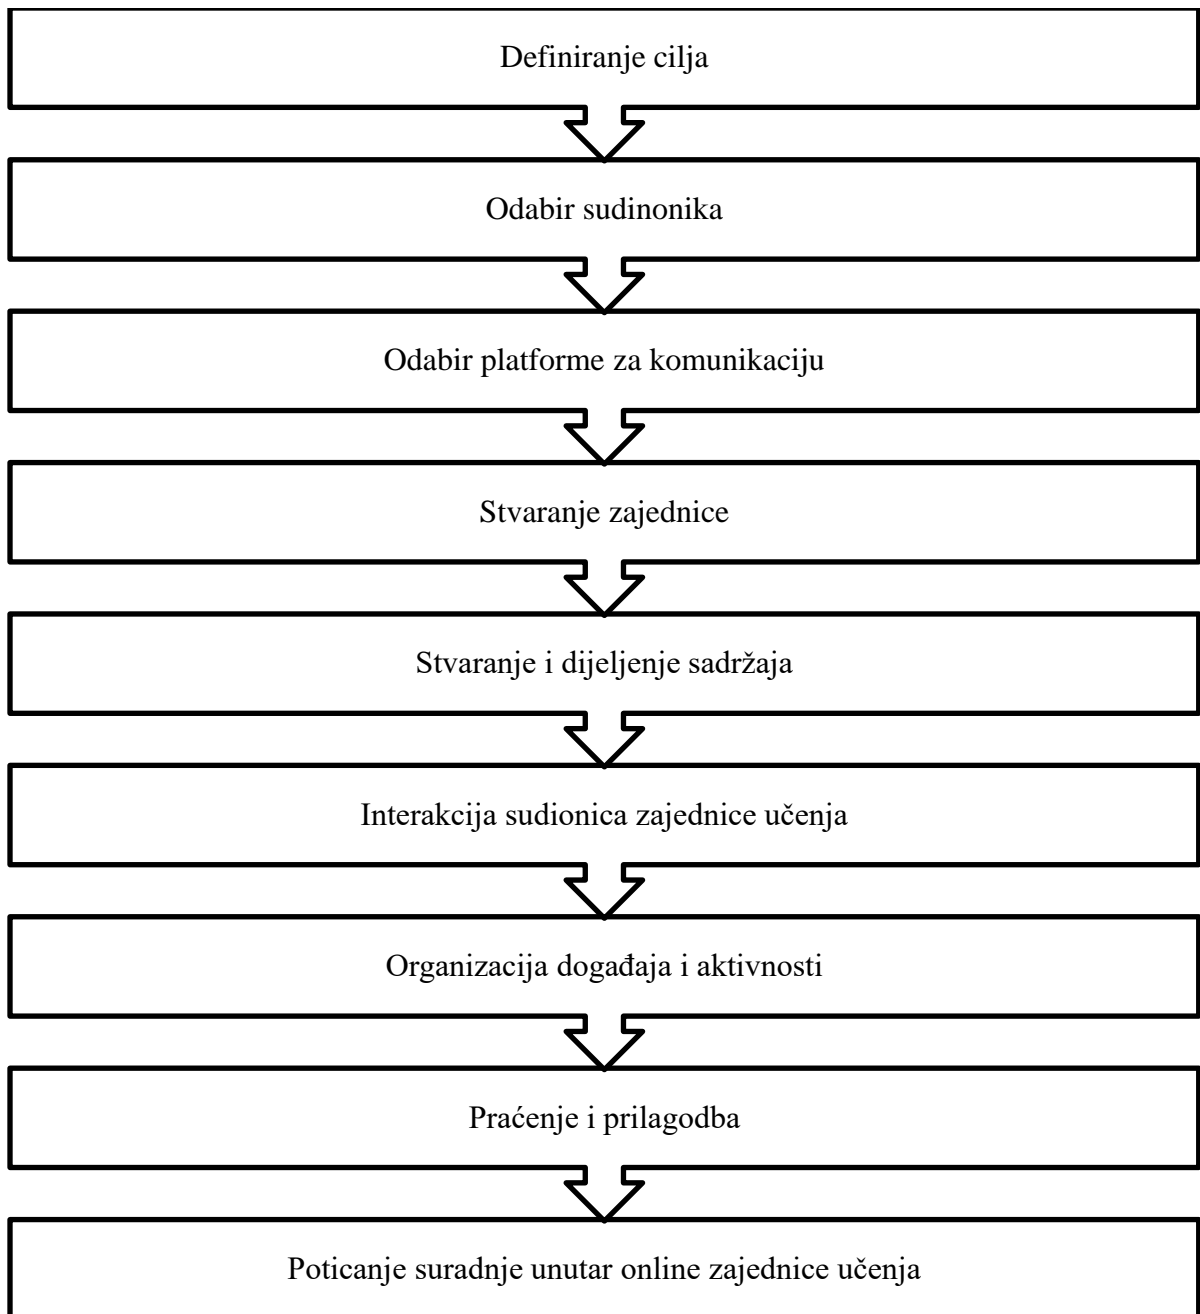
Definiranje cilja

Odabir sudinonika

Odabir platforme za komunikaciju

Stvaranje zajednice

Stvaranje i dijeljenje sadržaja

Interakcija sudionica zajednice učenja

Organizacija događaja i aktivnosti

Praćenje i prilagodba

Poticanje suradnje unutar online zajednice učenja